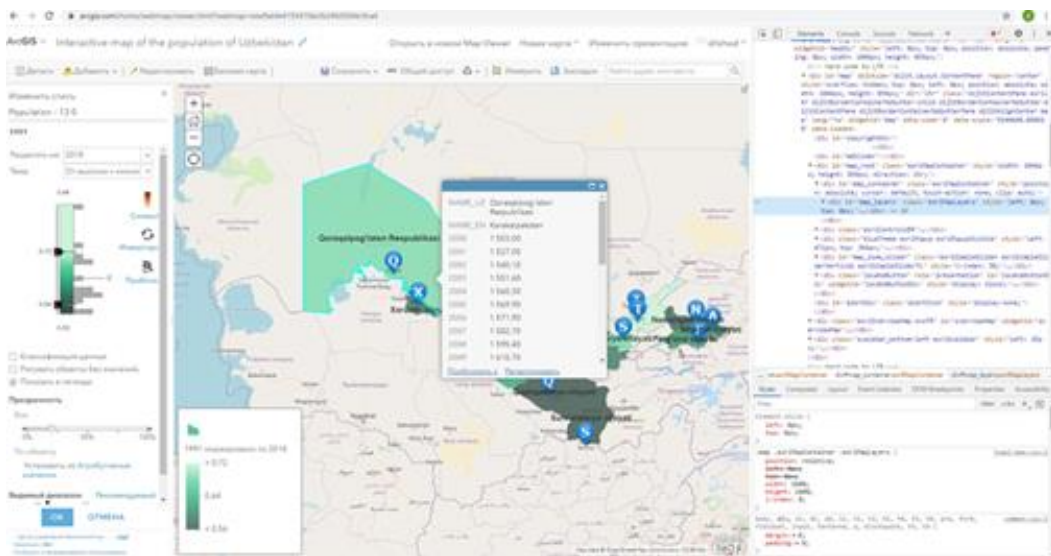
ArcGIS – Interactive map of the population of Uzbekistan

Qoraqalpog'iston Respublikasi

Qoraqalpog'iston Respublikasi
Karakalpakstan

2000 1 503.00
2001 1 527.00
2002 1 540.10
2003 1 551.60
2004 1 560.30
2005 1 569.90
2006 1 571.90
2007 1 582.70
2008 1 595.40
2009 1 610.70

Population - 13.0

OK
ОТМЕНА

≥ 0.72
0.44
≤ 0.56